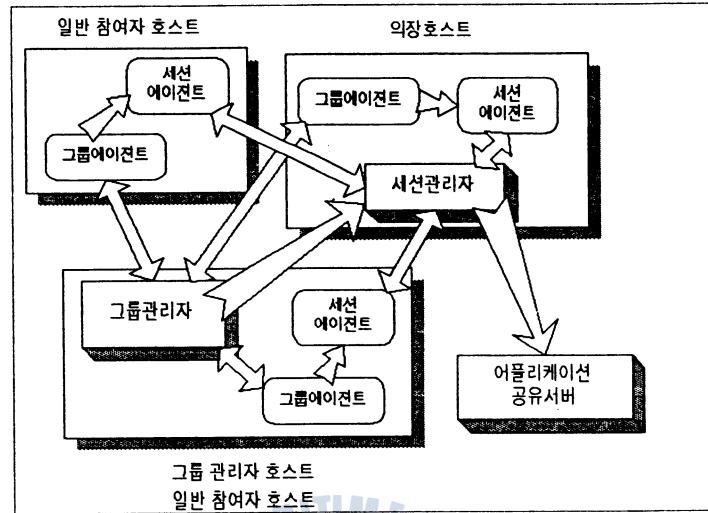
일반 참여자 호스트

의장호스트

세션 에이전트

그룹에이전트

그룹에이전트

세션 에이전트

세션관리자

그룹관리자

세션 에이전트

그룹에이전트

어플리케이션 공유서버

그룹 관리자 호스트
일반 참여자 호스트